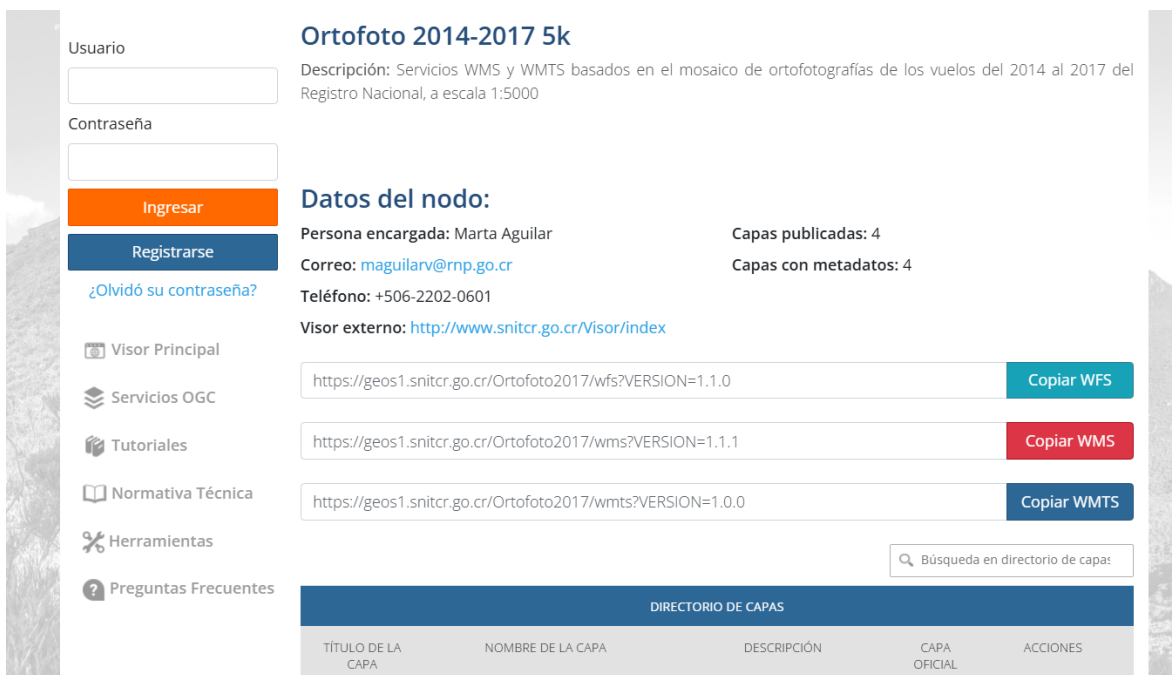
Usuario

Contraseña

Ingresar

Registrarse

¿Olvidó su contraseña?

Visor Principal

Servicios OGC

Tutoriales

Normativa Técnica

Herramientas

Preguntas Frecuentes

Ortofoto 2014-2017 5k

Descripción: Servicios WMS y WMTS basados en el mosaico de ortofotografías de los vuelos del 2014 al 2017 del Registro Nacional, a escala 1:5000

Datos del nodo:

Persona encargada: Marta Aguilar

Correo: maguilarv@rnp.go.cr

Teléfono: +506-2202-0601

Visor externo: http://www.snitcr.go.cr/Visor/index

Capas publicadas: 4

Capas con metadatos: 4

https://geos1.snitcr.go.cr/Ortofoto2017/wfs?VERSION=1.1.0 Copiar WFS

https://geos1.snitcr.go.cr/Ortofoto2017/wms?VERSION=1.1.1 Copiar WMS

https://geos1.snitcr.go.cr/Ortofoto2017/wmts?VERSION=1.0.0 Copiar WMTS

Búsqueda en directorio de capas

DIRECTORIO DE CAPAS

| TÍTULO DE LA CAPA | NOMBRE DE LA CAPA | DESCRIPCIÓN | CAPA OFICIAL | ACCIONES |
|---|---|---|---|---|